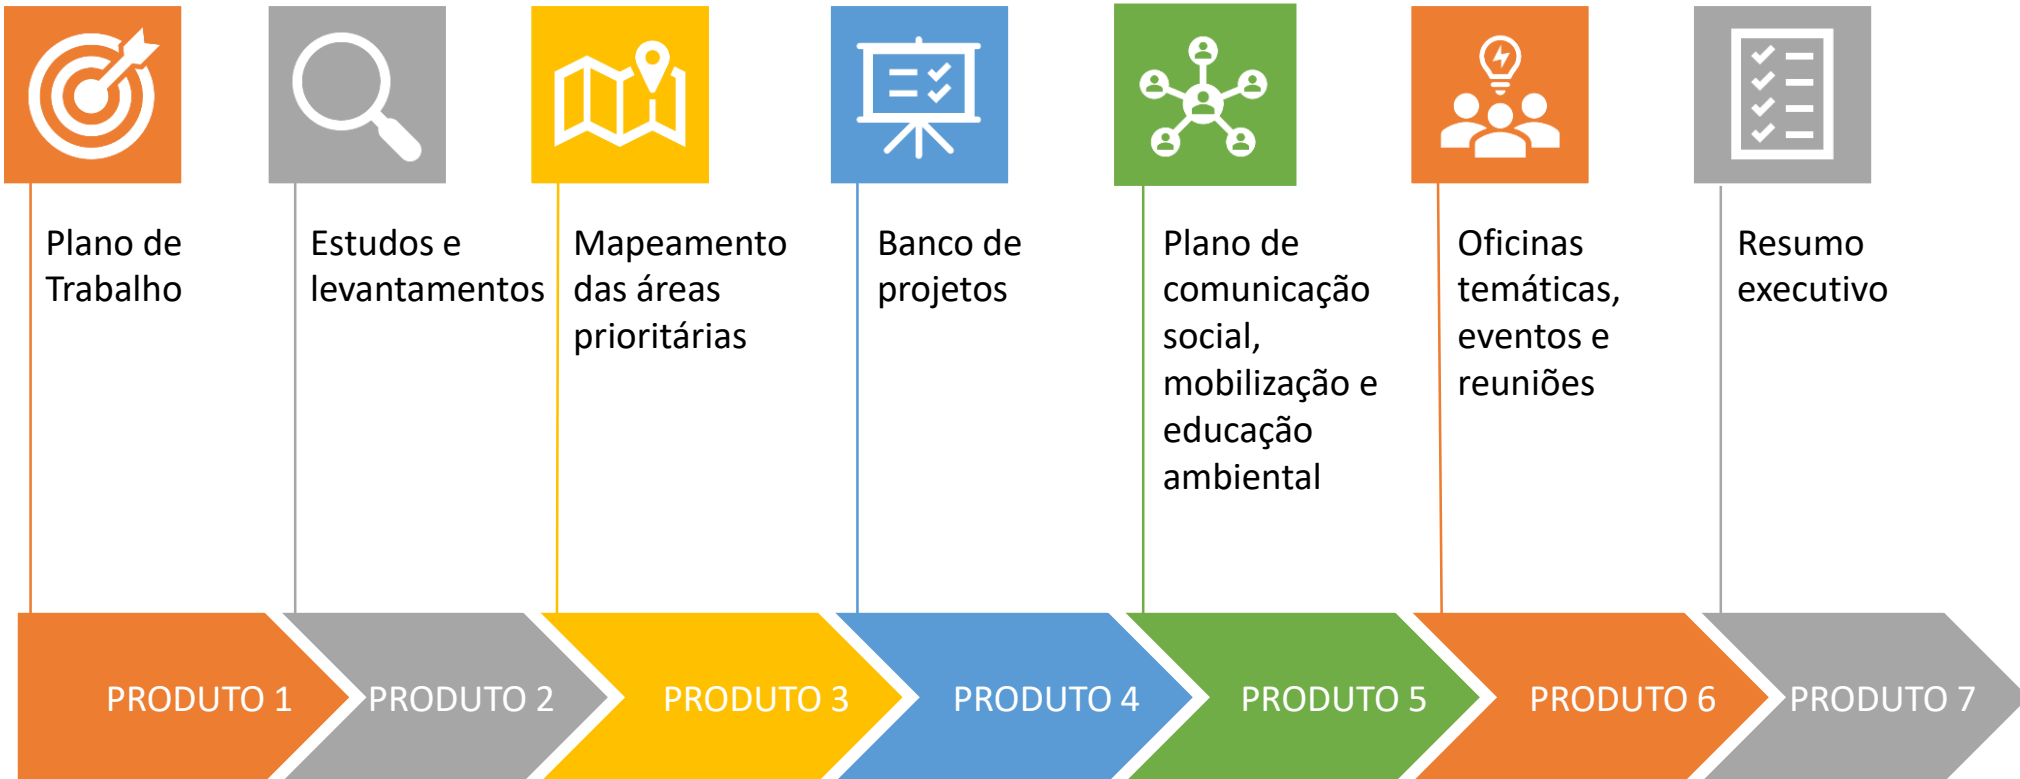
Plano de Trabalho

Estudos e levantamentos

Mapeamento das áreas prioritárias

Banco de projetos

Plano de comunicação social, mobilização e educação ambiental

Oficinas temáticas, eventos e reuniões

Resumo executivo

PRODUTO 1

PRODUTO 2

PRODUTO 3

PRODUTO 4

PRODUTO 5

PRODUTO 6

PRODUTO 7